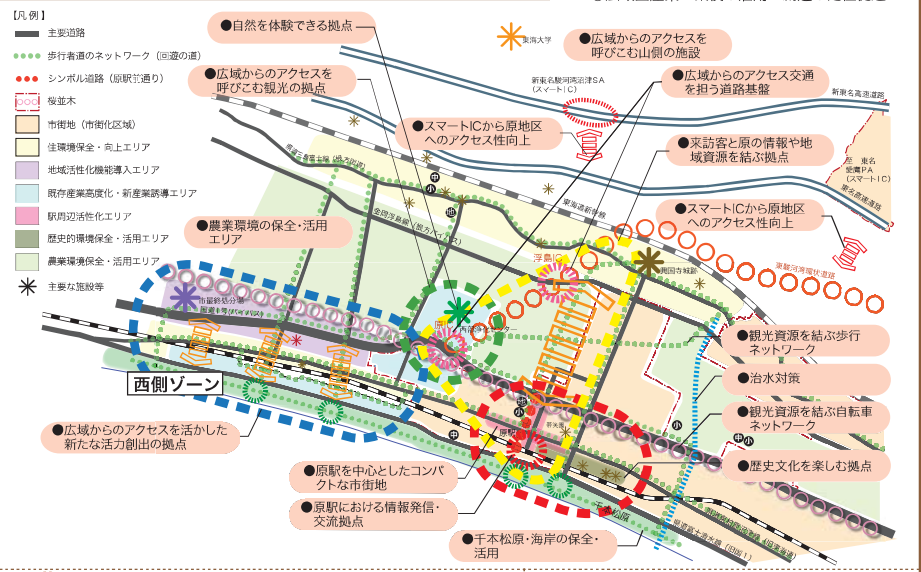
[凡例]
主要道路
歩行者道のネットワーク（回遊の道）
シンボル道路（原駅前通り）
桜並木
市街地（市街化区域）
住環境保全・向上エリア
地域活性化機能導入エリア
既存産業高度化・新産業誘導エリア
駅周辺活性化エリア
歴史的環境保全・活用エリア
農業環境保全・活用エリア
主要な施設等

●自然を体験できる拠点
●広域からのアクセスを呼びこむ山側の施設
東海大学
●広域からのアクセスを呼びこむ観光の拠点
●広域からのアクセス交通を担う道路基盤
新東名駿河湾沼津SA（スマートIC）
新東名高速道路
●スマートICから原地区へのアクセス性向上
●来訪者と原の情報や地域資源を結ぶ拠点
東名愛鷹PA（スマートIC）
東名高速道路
東海道新幹線
●スマートICから原地区へのアクセス性向上
浮島IC
興国寺城跡
駿河湾環状道路
●農業環境の保全・活用エリア
市営総合グラウンド
●観光資源を結ぶ歩行ネットワーク
西側ゾーン
●治水対策
●観光資源を結ぶ自転車ネットワーク
●広域からのアクセスを活かした新たな活力創出の拠点
●歴史文化を楽しむ拠点
●原駅を中心としたコンパクトな市街地
●原駅における情報発信・交流拠点
●千本松原・海岸の保全・活用
小
中
原駅
国道1号